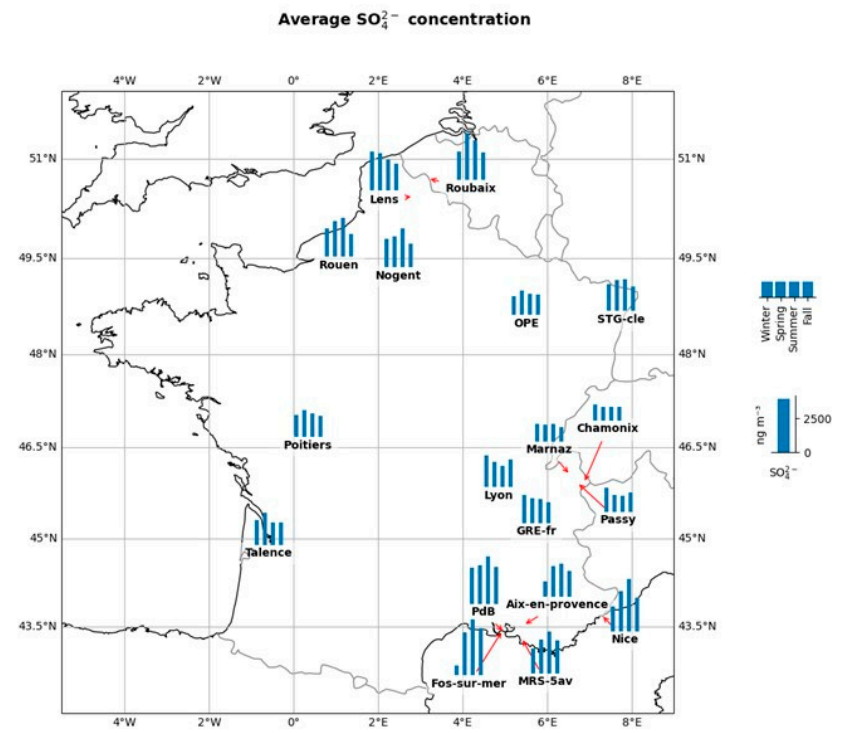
Average $SO_4^{2-}$ concentration

4°W 2°W 0° 2°E 4°E 6°E 8°E

51°N
49.5°N
48°N
46.5°N
45°N
43.5°N

51°N
49.5°N
48°N
46.5°N
45°N
43.5°N

Lens
Roubaix
Rouen
Nogent
OPE
STG-cle
Poitiers
Chamonix
Marnaz
Lyon
Passy
GRE-fr
Talence
PdB
Aix-en-provence
Nice
Fos-sur-mer
MRS-5av

4°W 2°W 0° 2°E 4°E 6°E 8°E

Winter
Spring
Summer
Fall

ng m⁻³
2500
0
$SO_4^{2-}$